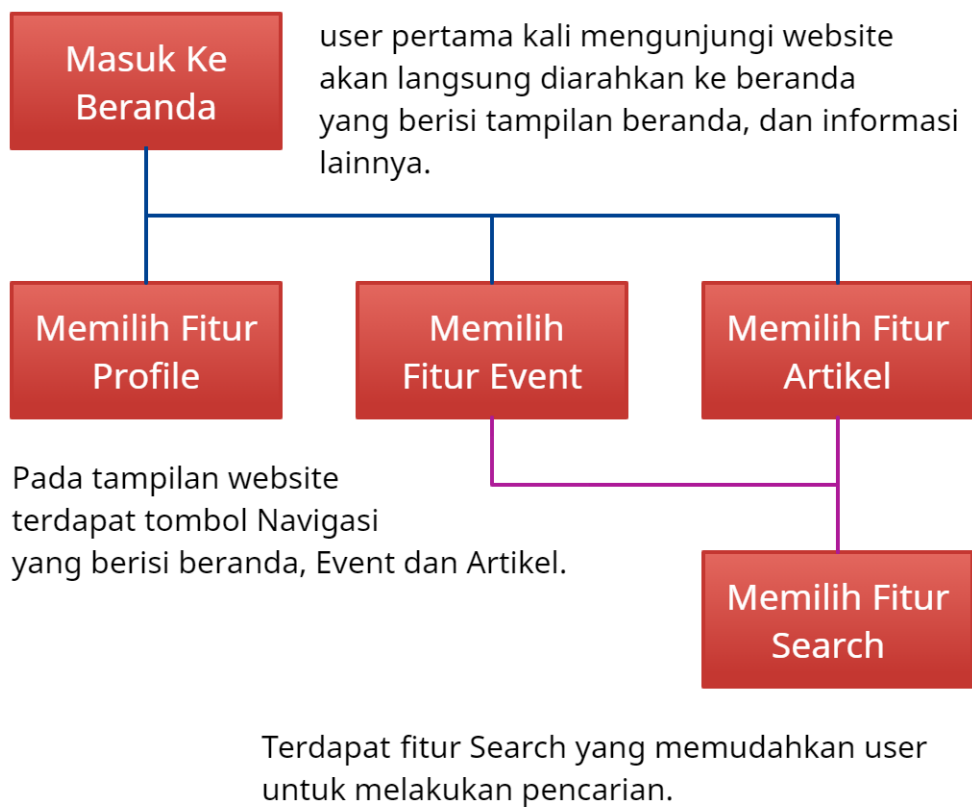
Masuk Ke Beranda

user pertama kali mengunjungi website akan langsung diarahkan ke beranda yang berisi tampilan beranda, dan informasi lainnya.

Memilih Fitur Profile

Memilih Fitur Event

Memilih Fitur Artikel

Pada tampilan website terdapat tombol Navigasi yang berisi beranda, Event dan Artikel.

Memilih Fitur Search

Terdapat fitur Search yang memudahkan user untuk melakukan pencarian.